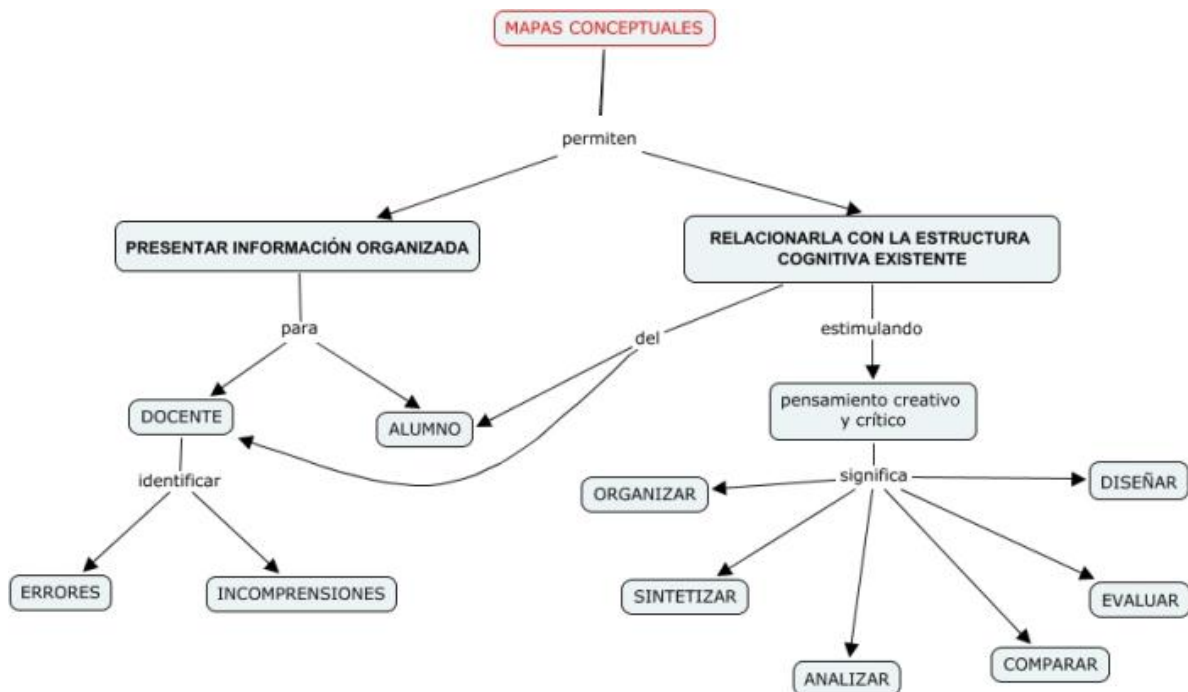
MAPAS CONCEPTUALES

permiten

PRESENTAR INFORMACIÓN ORGANIZADA

RELACIONARLA CON LA ESTRUCTURA COGNITIVA EXISTENTE

para

del

estimulando

DOCENTE

ALUMNO

pensamiento creativo y crítico

identificar

significa

ORGANIZAR

DISEÑAR

ERRORES

INCOMPRENSIONES

SINTETIZAR

EVALUAR

ANALIZAR

COMPARAR